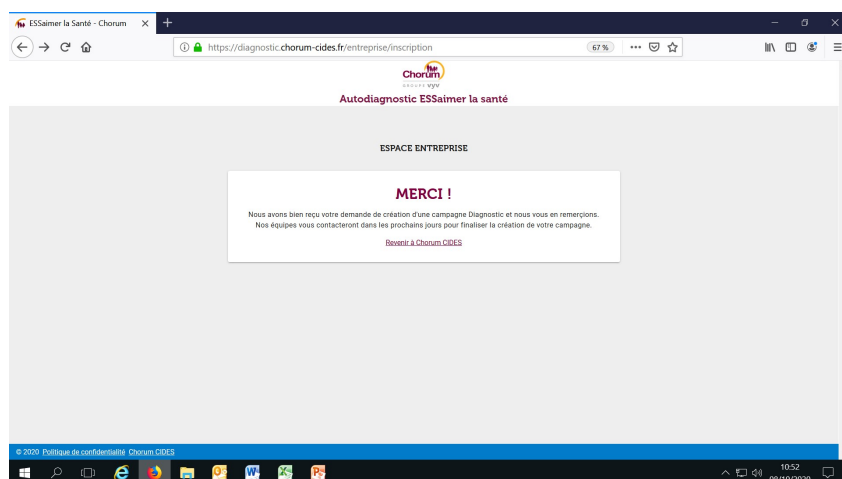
ESSaimer la Santé - Chorum ×

https://diagnostic.chorum-cides.fr/entreprise/inscription 67 %

Chorum
GROUPE VYV

Autodiagnostic ESSaimer la santé

ESPACE ENTREPRISE

MERCI !

Nous avons bien reçu votre demande de création d'une campagne Diagnostic et nous vous en remerçions. Nos équipes vous contacteront dans les prochains jours pour finaliser la création de votre campagne.

Revenir à Chorum CIDES

© 2020 Politique de confidentialité Chorum CIDES

10:52
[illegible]